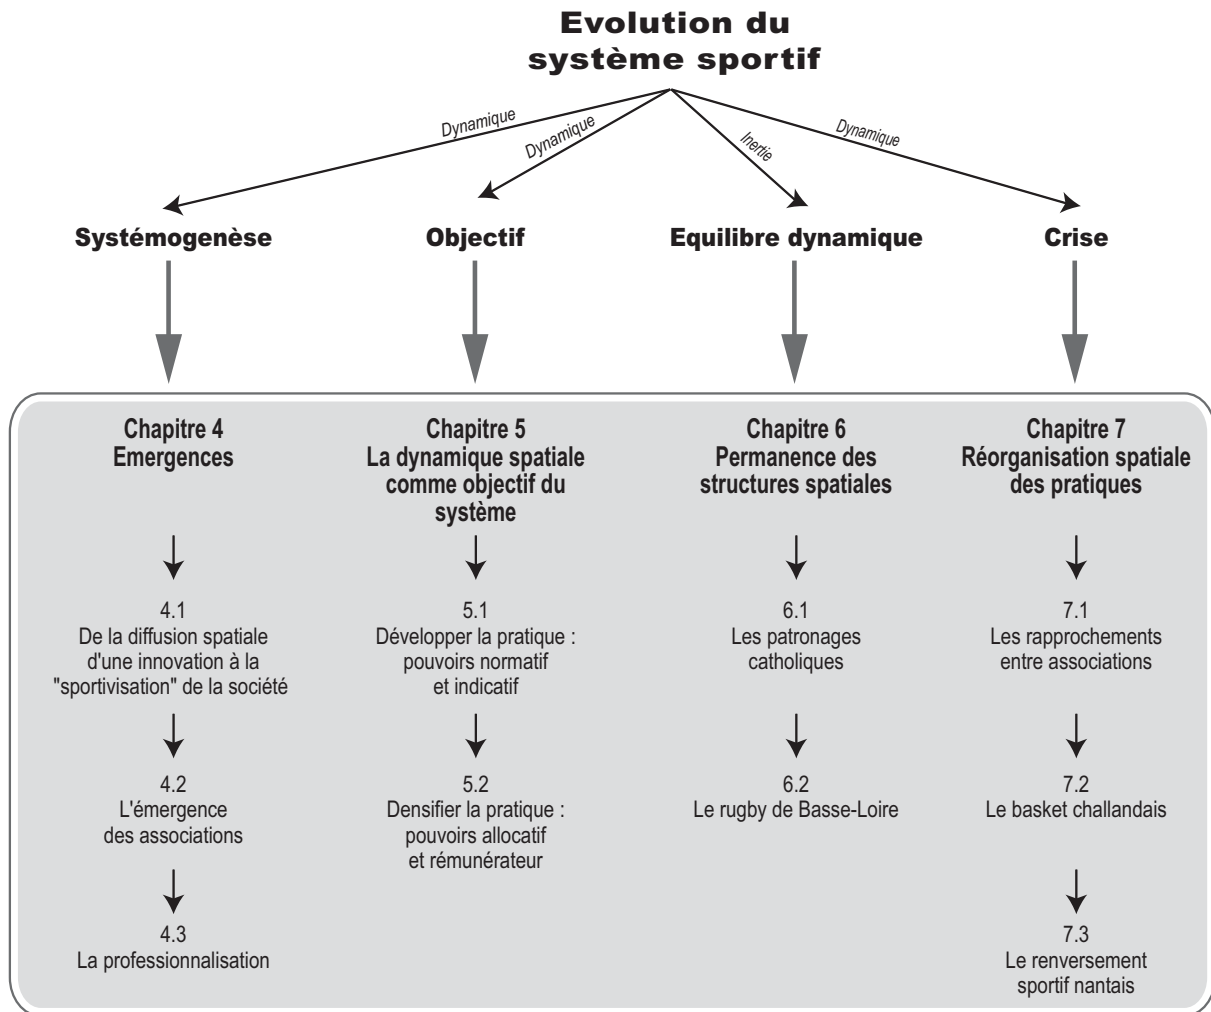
Evolution du système sportif

Dynamique
Dynamique
Inertie
Dynamique

Systémogenèse
Objectif
Equilibre dynamique
Crise

Chapitre 4
Emergences

4.1
De la diffusion spatiale d'une innovation à la "sportivisation" de la société

4.2
L'émergence des associations

4.3
La professionnalisation

Chapitre 5
La dynamique spatiale comme objectif du système

5.1
Développer la pratique : pouvoirs normatif et indicatif

5.2
Densifier la pratique : pouvoirs allocatif et rémunérateur

Chapitre 6
Permanence des structures spatiales

6.1
Les patronages catholiques

6.2
Le rugby de Basse-Loire

Chapitre 7
Réorganisation spatiale des pratiques

7.1
Les rapprochements entre associations

7.2
Le basket challandais

7.3
Le renversement sportif nantais